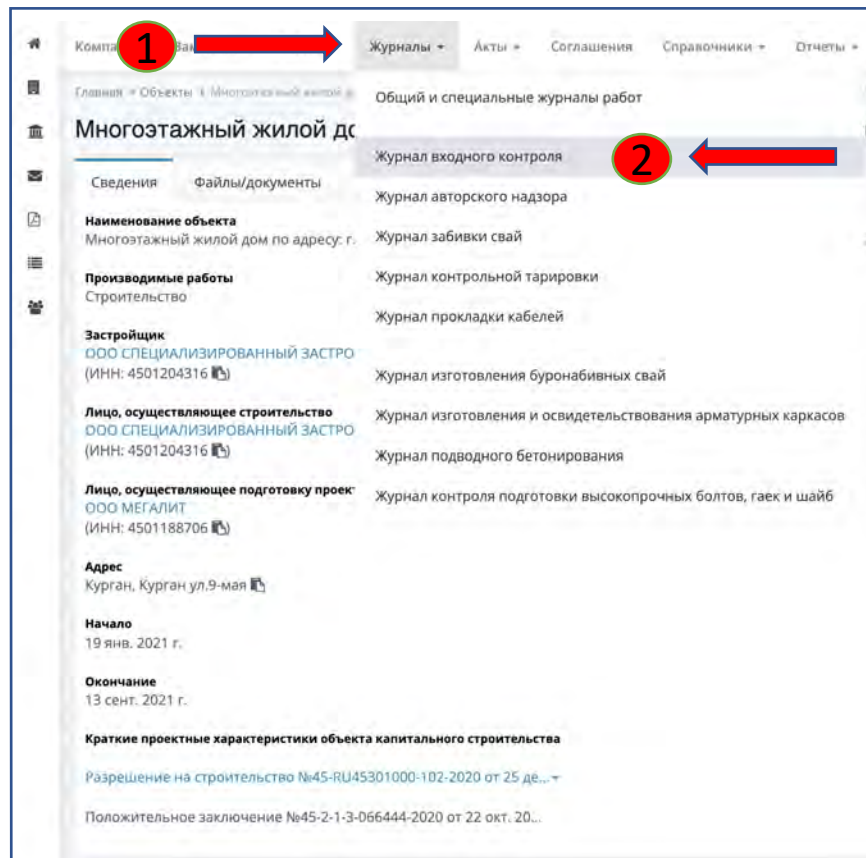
Компа 1 Заі Журналы ▾ Акты ▾ Соглашения Справочники ▾ Отчеты ▾

Главная » Объекты » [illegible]

Многоэтажный жилой до

Сведения Файлы/документы

Общий и специальные журналы работ

Журнал входного контроля 2

Журнал авторского надзора

Журнал забивки свай

Журнал контрольной тарировки

Журнал прокладки кабелей

Журнал изготовления буронабивных свай

Журнал изготовления и освидетельствования арматурных каркасов

Журнал подводного бетонирования

Журнал контроля подготовки высокопрочных болтов, гаек и шайб

Наименование объекта
Многоэтажный жилой дом по адресу: г.

Производимые работы
Строительство

Застройщик
ООО СПЕЦИАЛИЗИРОВАННЫЙ ЗАСТРО
(ИНН: 4501204316)

Лицо, осуществляющее строительство
ООО СПЕЦИАЛИЗИРОВАННЫЙ ЗАСТРО
(ИНН: 4501204316)

Лицо, осуществляющее подготовку проект
ООО МЕГАЛИТ
(ИНН: 4501188706)

Адрес
Курган, Курган ул.9-мая

Начало
19 янв. 2021 г.

Окончание
13 сент. 2021 г.

Краткие проектные характеристики объекта капитального строительства

Разрешение на строительство №45-RU45301000-102-2020 от 25 де... ▾

Положительное заключение №45-2-1-3-066444-2020 от 22 окт. 20...